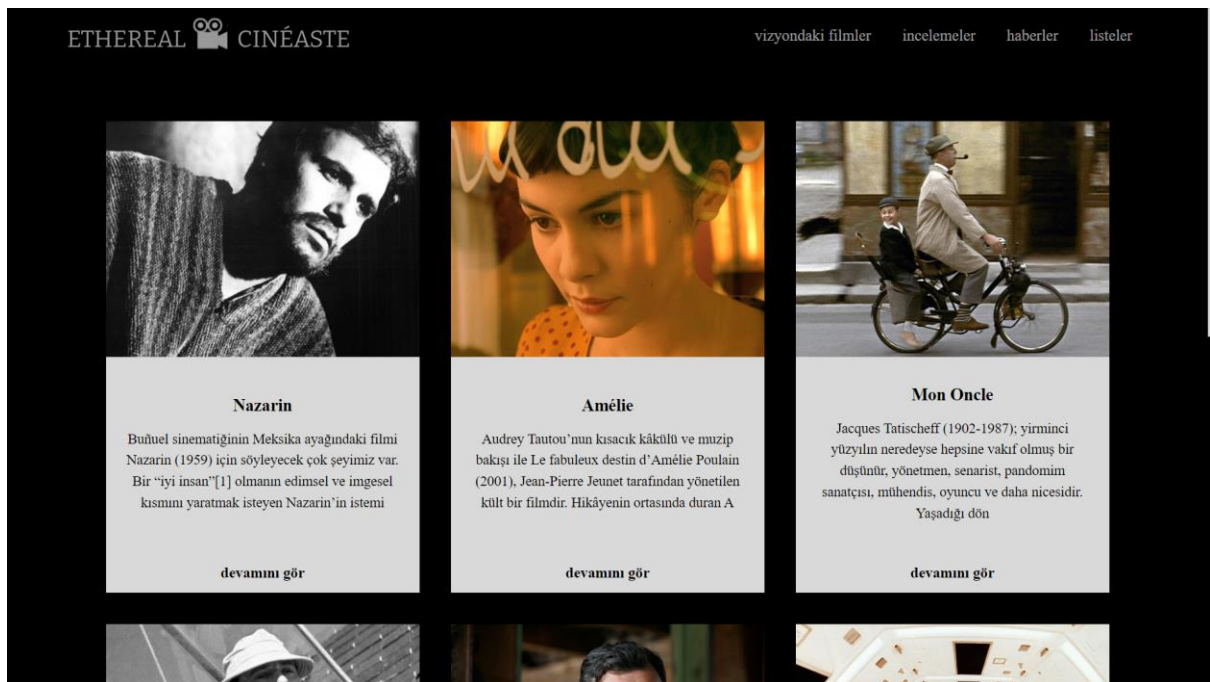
ETHEREAL CINÉASTE

vizyondaki filmler incelemeler haberler listeler

Nazarin

Buñuel sinematiğinin Meksika ayağındaki filmi Nazarin (1959) için söyleyecek çok şeyimiz var. Bir "iyi insan"[1] olmanın edimsel ve imgesel kısmını yaratmak isteyen Nazarin'in istemi

devamını gör

Amélie

Audrey Tautou'nun kısacık kâkülü ve muzip bakışı ile Le fabuleux destin d'Amélie Poulain (2001), Jean-Pierre Jeunet tarafından yönetilen kült bir filmdir. Hikâyenin ortasında duran A

devamını gör

Mon Oncle

Jacques Tatischeff (1902-1987); yirminci yüzyılın neredeyse hepsine vakıf olmuş bir düşünür, yönetmen, senarist, pandomim sanatçısı, mühendis, oyuncu ve daha nicesidir. Yaşadığı dön

devamını gör